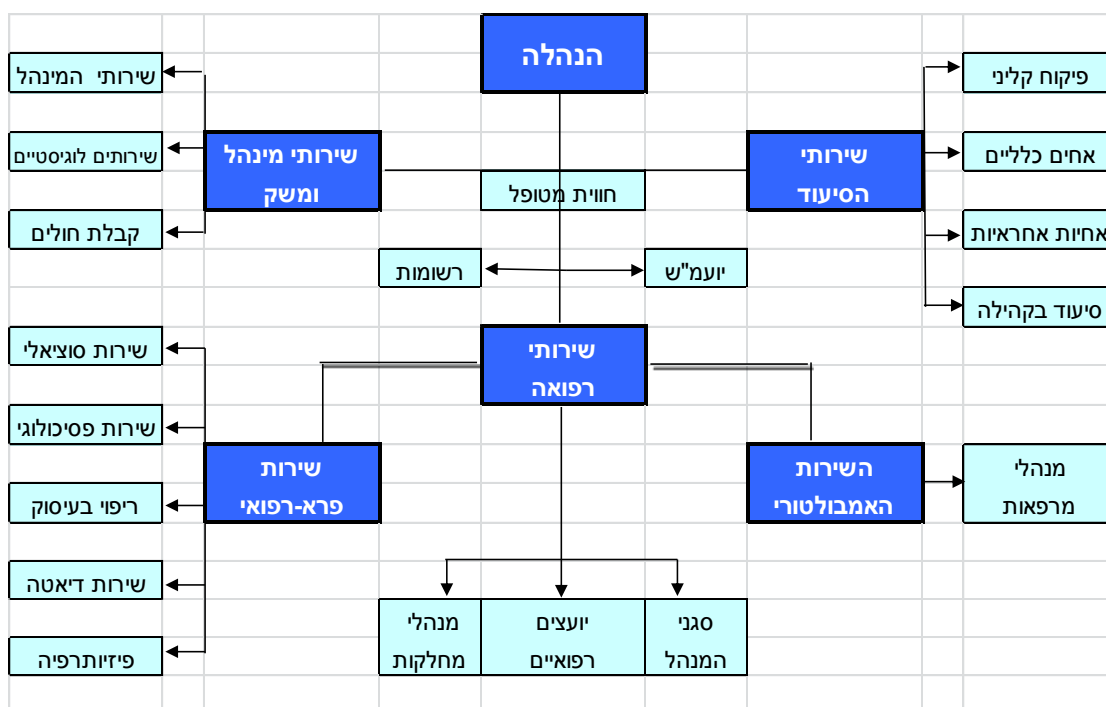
הנהלה

שירותי הסיעוד

פיקוח קליני

אחים כלליים

אחיות אחראיות

סיעוד בקהילה

שירותי מינהל ומשק

שירותי המינהל

שירותים לוגיסטיים

קבלת חולים

חווית מטופל

רשומות

יועמ"ש

שירותי רפואה

שירות פרא-רפואי

שירות סוציאלי

שירות פסיכולוגי

ריפוי בעיסוק

שירות דיאטה

פיזיותרפיה

השירות האמבולטורי

מנהלי מרפאות

סגני המנהל

יועצים רפואיים

מנהלי מחלקות